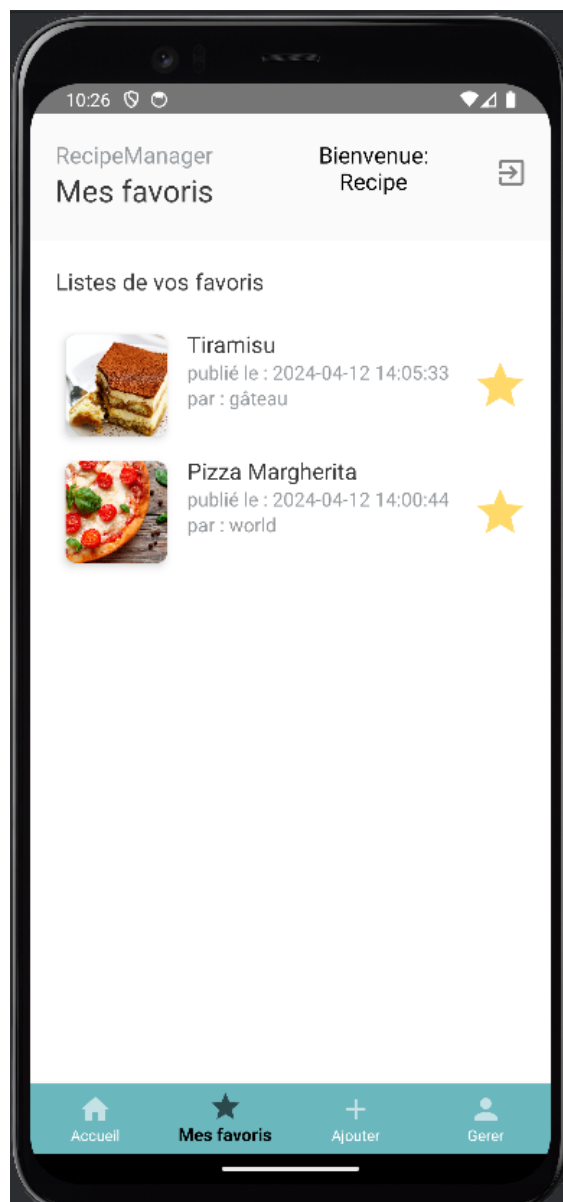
10:26

RecipeManager
Mes favoris

Bienvenue:
Recipe

Listes de vos favoris

Tiramisu
publié le : 2024-04-12 14:05:33
par : gâteau

Pizza Margherita
publié le : 2024-04-12 14:00:44
par : world

Accueil
Mes favoris
Ajouter
Gerer